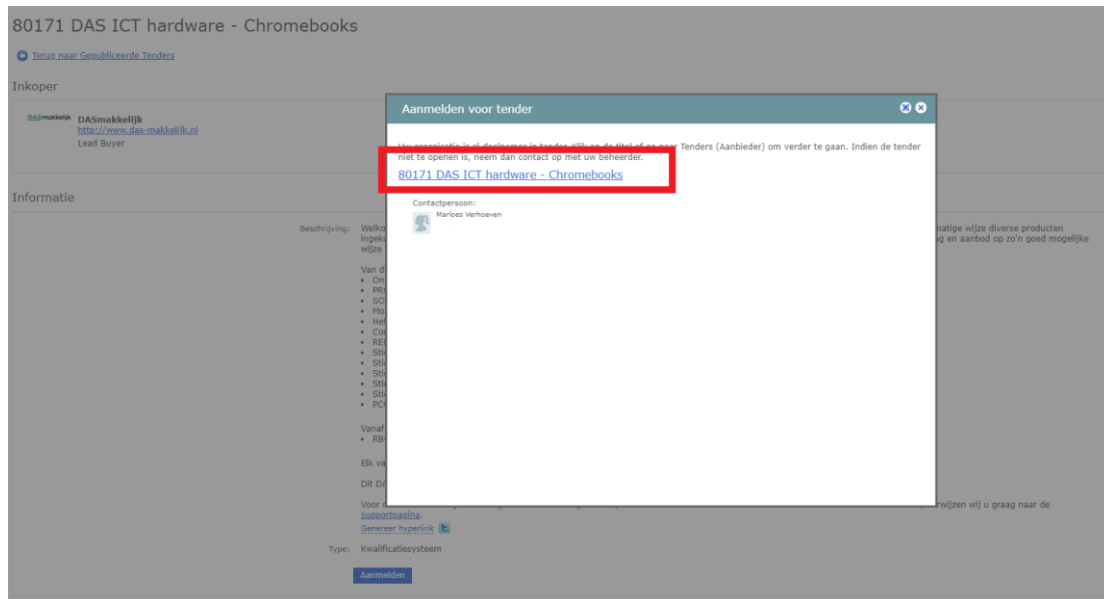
80171 DAS ICT hardware - Chromebooks

Terug naar Gepubliceerde Tenders

Inkoper

DASmakkelijk DASmakkelijk
http://www.das-makkelijk.nl
Lead Buyer

Informatie

Beschrijving: Welko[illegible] ingek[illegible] wijze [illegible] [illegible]natige wijze diverse producten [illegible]g en aanbod op zo'n goed mogelijke

Van d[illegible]
• On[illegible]
• PR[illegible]
• SO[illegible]
• Mo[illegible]
• He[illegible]
• Co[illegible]
• RE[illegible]
• Sti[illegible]
• Sti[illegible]
• Sti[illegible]
• Sti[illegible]
• Sti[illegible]
• PC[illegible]

Vanaf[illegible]
• RB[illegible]

Elk va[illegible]

Dit DA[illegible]

Voor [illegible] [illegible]rwijzen wij u graag naar de supportpagina.
Genereer hyperlink

Type: Kwalificatiesysteem

Aanmelden

Aanmelden voor tender

U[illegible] organisatie is al deelnemer in tender. Klik op de titel of ga naar Tenders (Aanbieder) om verder te gaan. Indien de tender niet te openen is, neem dan contact op met uw beheerder.

80171 DAS ICT hardware - Chromebooks

Contactpersoon:
Marloes Verhoeven